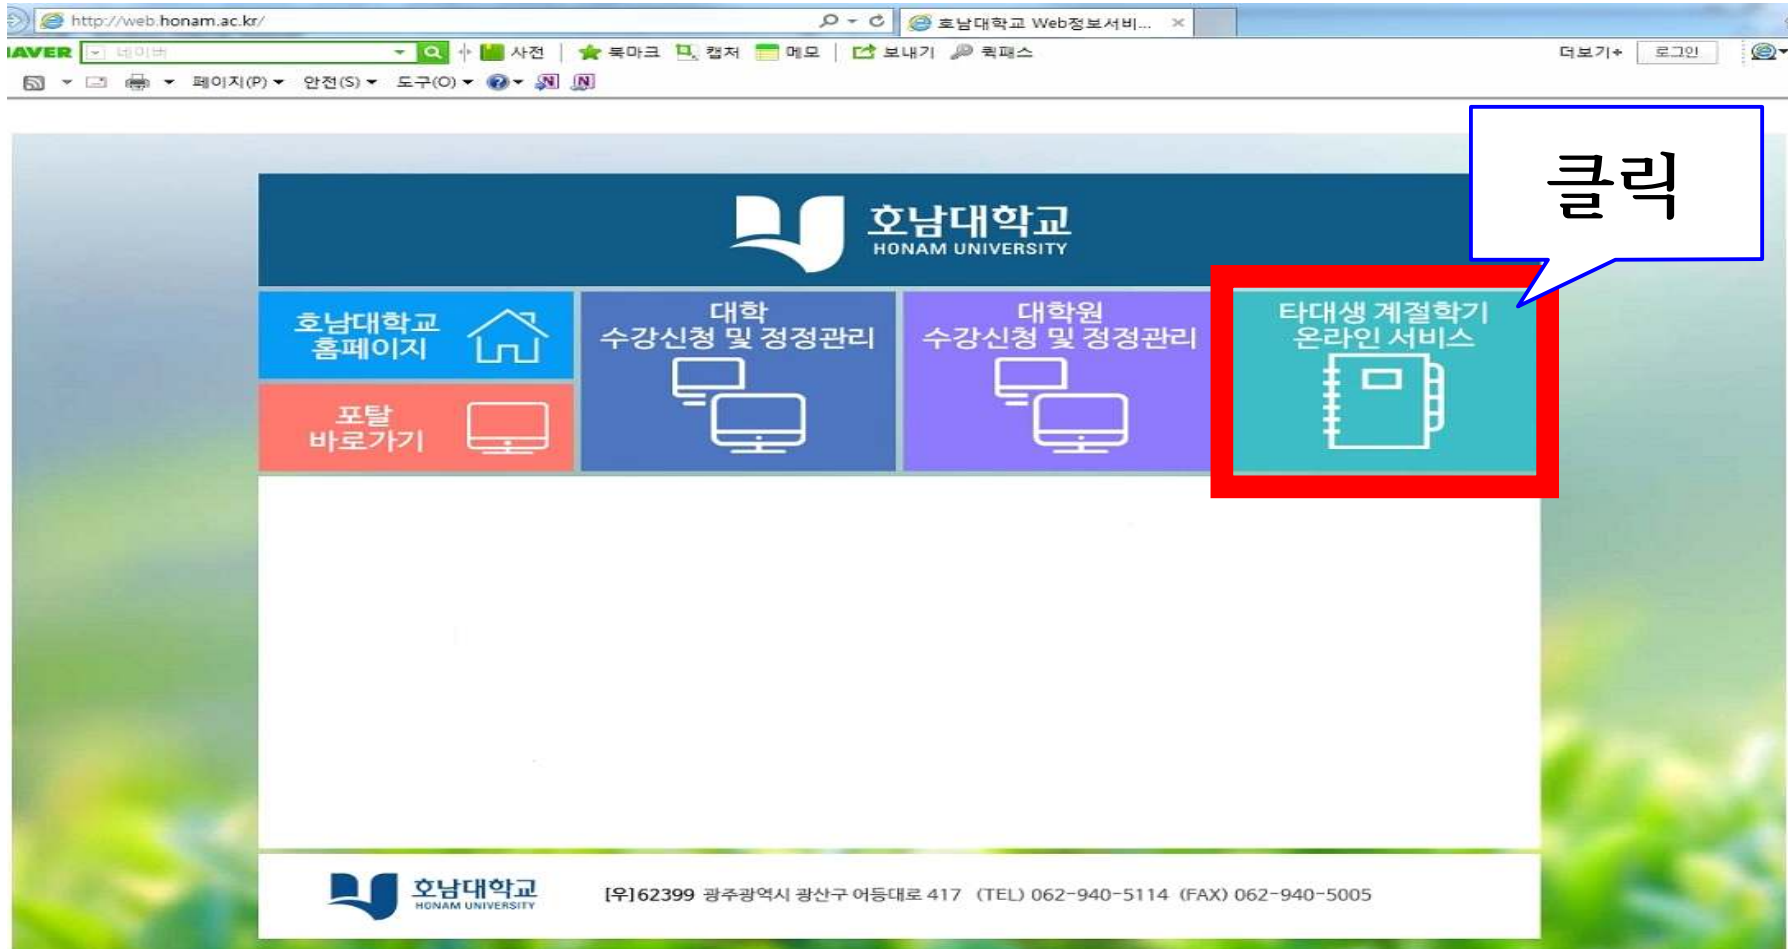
http://web.honam.ac.kr/
호남대학교 Web정보서비...
IAVER 네이버
사전 북마크 캡처 메모 보내기 퀵패스
더보기+ 로그인
페이지(P) 안전(S) 도구(O)

클릭

호남대학교
HONAM UNIVERSITY

호남대학교 홈페이지

포탈 바로가기

대학 수강신청 및 정정관리

대학원 수강신청 및 정정관리

타대생 계절학기 온라인 서비스

호남대학교
HONAM UNIVERSITY

[우]62399 광주광역시 광산구 어등대로 417 (TEL) 062-940-5114 (FAX) 062-940-5005